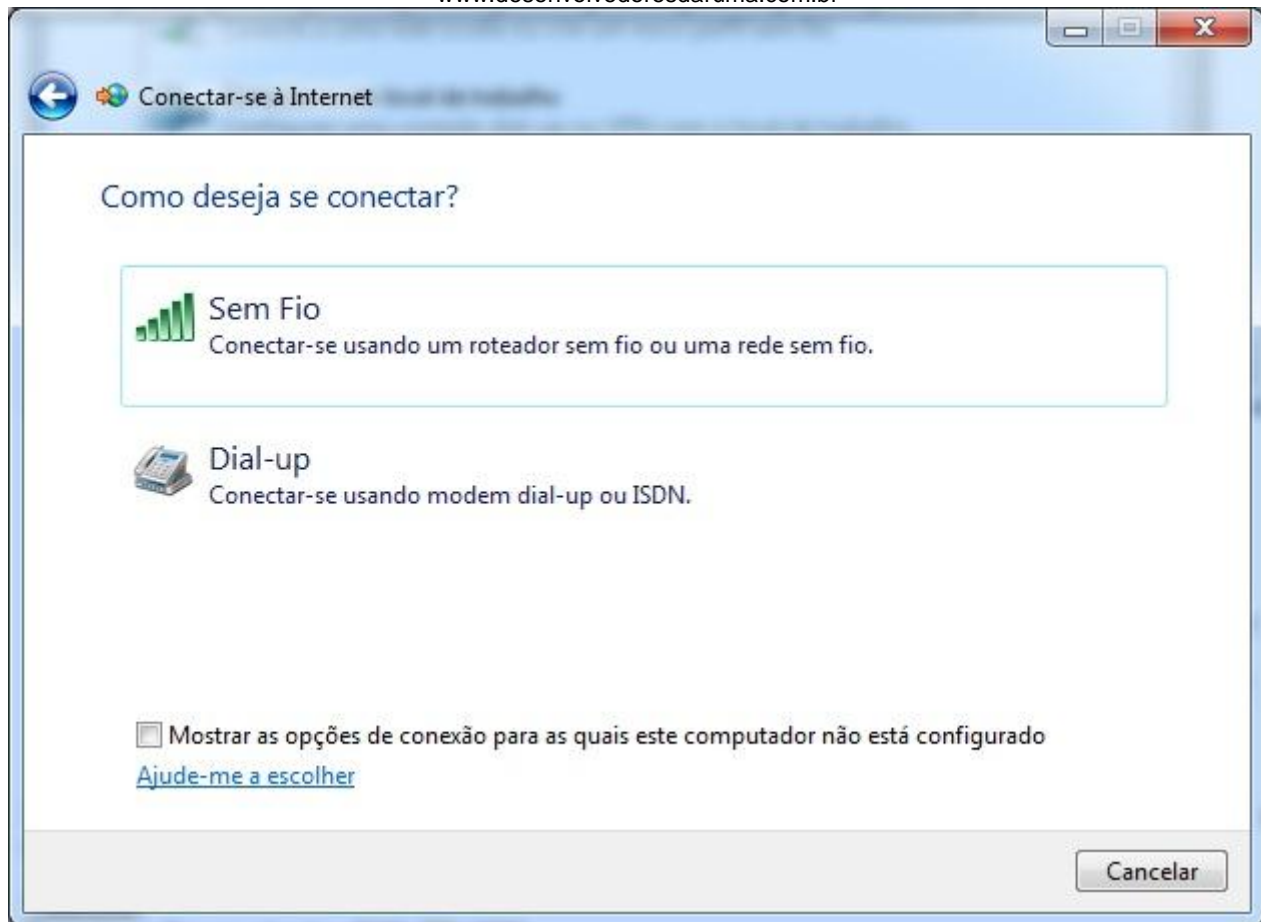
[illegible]

Conectar-se à Internet

Como deseja se conectar?

Sem Fio
Conectar-se usando um roteador sem fio ou uma rede sem fio.

Dial-up
Conectar-se usando modem dial-up ou ISDN.

Mostrar as opções de conexão para as quais este computador não está configurado

Ajude-me a escolher

Cancelar